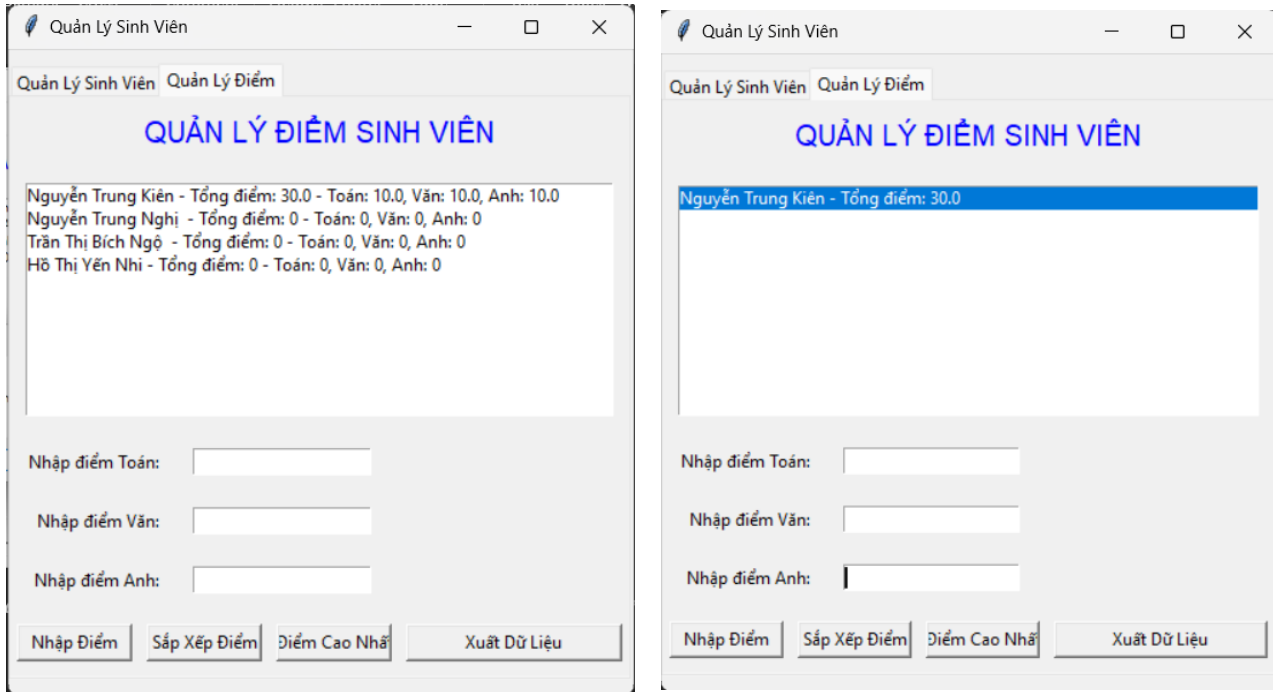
Quản Lý Sinh Viên

Quản Lý Sinh Viên | Quản Lý Điểm

QUẢN LÝ ĐIỂM SINH VIÊN

Nguyễn Trung Kiên - Tổng điểm: 30.0 - Toán: 10.0, Văn: 10.0, Anh: 10.0
Nguyễn Trung Nghị - Tổng điểm: 0 - Toán: 0, Văn: 0, Anh: 0
Trần Thị Bích Ngộ - Tổng điểm: 0 - Toán: 0, Văn: 0, Anh: 0
Hồ Thị Yến Nhi - Tổng điểm: 0 - Toán: 0, Văn: 0, Anh: 0

Nhập điểm Toán:

Nhập điểm Văn:

Nhập điểm Anh:

Nhập Điểm | Sắp Xếp Điểm | Điểm Cao Nhấ | Xuất Dữ Liệu

Quản Lý Sinh Viên

Quản Lý Sinh Viên | Quản Lý Điểm

QUẢN LÝ ĐIỂM SINH VIÊN

Nguyễn Trung Kiên - Tổng điểm: 30.0

Nhập điểm Toán:

Nhập điểm Văn:

Nhập điểm Anh:

Nhập Điểm | Sắp Xếp Điểm | Điểm Cao Nhấ | Xuất Dữ Liệu